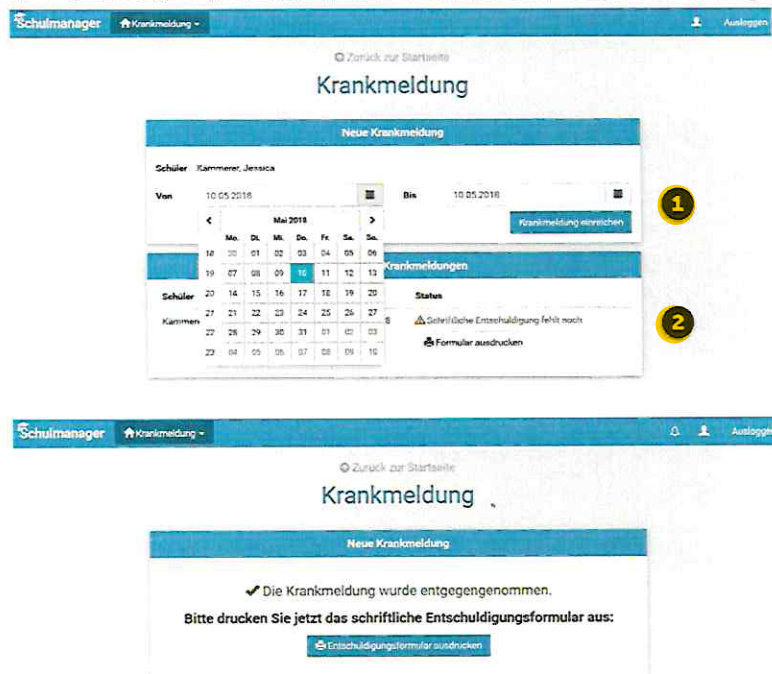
Schulmanager Krankmeldung Ausloggen

Zurück zur Startseite

Krankmeldung

Neue Krankmeldung

Schüler Kammerer, Jessica

Von 10.05.2018 Bis 10.05.2018

Krankmeldung einreichen

1

| | Mo. | Di. | Mi. | Do. | Fr. | Sa. | So. |
|---|---|---|---|---|---|---|---|
| 18 | 30 | 01 | 02 | 03 | 04 | 05 | 06 |
| 19 | 07 | 08 | 09 | 10 | 11 | 12 | 13 |
| 20 | 14 | 15 | 16 | 17 | 18 | 19 | 20 |
| 21 | 21 | 22 | 23 | 24 | 25 | 26 | 27 |
| 22 | 28 | 29 | 30 | 31 | 01 | 02 | 03 |
| 23 | 04 | 05 | 06 | 07 | 08 | 09 | 10 |

Mai 2018

Krankmeldungen

Schüler Status

Kammen 8 Schriftliche Entschuldigung fehlt noch

Formular ausdrucken

2

Schulmanager Krankmeldung Ausloggen

Zurück zur Startseite

Krankmeldung

Neue Krankmeldung

✔ Die Krankmeldung wurde entgegengenommen.

Bitte drucken Sie jetzt das schriftliche Entschuldigungsformular aus:

Entschuldigungsformular ausdrucken